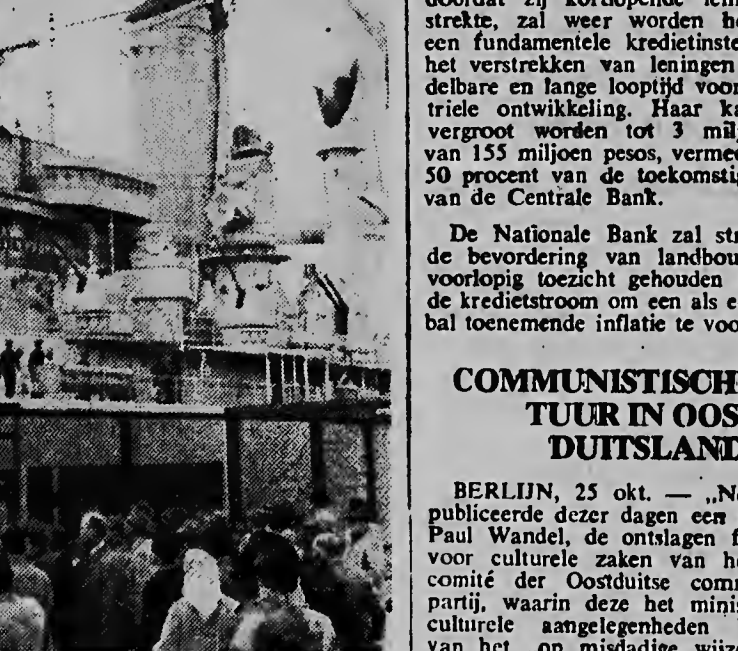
doordat zij kortlopende len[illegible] strekte, zal weer worden he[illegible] een fundamentele kredietinste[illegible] het verstrekken van leningen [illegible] delbare en lange looptijd voor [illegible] triele ontwikkeling. Haar ka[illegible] vergroot worden tot 3 mil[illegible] van 155 miljoen pesos, vermee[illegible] 50 procent van de toekomstig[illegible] van de Centrale Bank.

De Nationale Bank zal str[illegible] de bevordering van landbou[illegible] voorlopig toezicht gehouden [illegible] de kredietstroom om een als e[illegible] bal toenemende inflatie te voo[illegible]

COMMUNISTISCH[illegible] TUUR IN OOS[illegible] DUITSLAND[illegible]

BERLIJN, 25 okt. — „N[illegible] publiceerde dezer dagen een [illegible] Paul Wandel, de ontslagen f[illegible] voor culturele zaken van he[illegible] comité der Oostduitse comm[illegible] partij, waarin deze het minis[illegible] culturele aangelegenheden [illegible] van het op misdadige wijze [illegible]